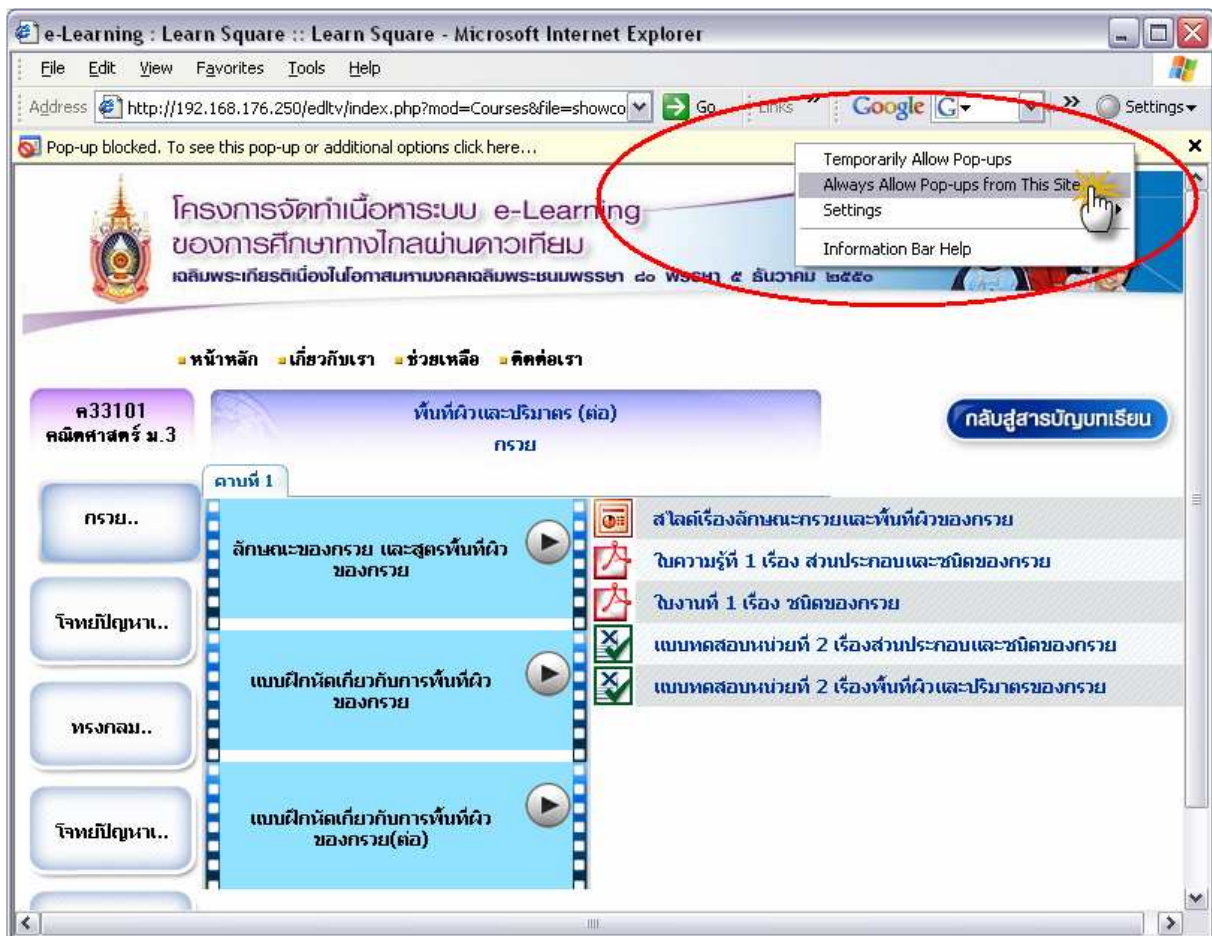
e-Learning : Learn Square :: Learn Square - Microsoft Internet Explorer

File Edit View Favorites Tools Help

Address http://192.168.176.250/edltv/index.php?mod=Courses&file=showco Go Links Google G Settings

Pop-up blocked. To see this pop-up or additional options click here...

Temporarily Allow Pop-ups
Always Allow Pop-ups from This Site
Settings
Information Bar Help

โครงการจัดทำเนื้อหาระบบ e-Learning
ของการศึกษาทางไกลผ่านดาวเทียม
เฉลิมพระเกียรติเนื่องในโอกาสมหามงคลเฉลิมพระชนมพรรษา ๘๐ พรรษา ๕ ธันวาคม ๒๕๕๐

หน้าหลัก เกี่ยวกับเรา ช่วยเหลือ ติดต่อเรา

ค33101
คณิตศาสตร์ ม.3

พื้นที่ผิวและปริมาตร (ต่อ)
กรวย

กลับสู่สารบัญบทเรียน

คาบที่ 1

กรวย..

โจทย์ปัญหา..

ทรงกลม..

โจทย์ปัญหา..

ลักษณะของกรวย และสูตรพื้นที่ผิวของกรวย

แบบฝึกหัดเกี่ยวกับการพื้นที่ผิวของกรวย

แบบฝึกหัดเกี่ยวกับการพื้นที่ผิวของกรวย(ต่อ)

สไลด์เรื่องลักษณะกรวยและพื้นที่ผิวของกรวย
ใบความรู้ที่ 1 เรื่อง ส่วนประกอบและชนิดของกรวย
ใบงานที่ 1 เรื่อง ชนิดของกรวย
แบบทดสอบหน่วยที่ 2 เรื่องส่วนประกอบและชนิดของกรวย
แบบทดสอบหน่วยที่ 2 เรื่องพื้นที่ผิวและปริมาตรของกรวย